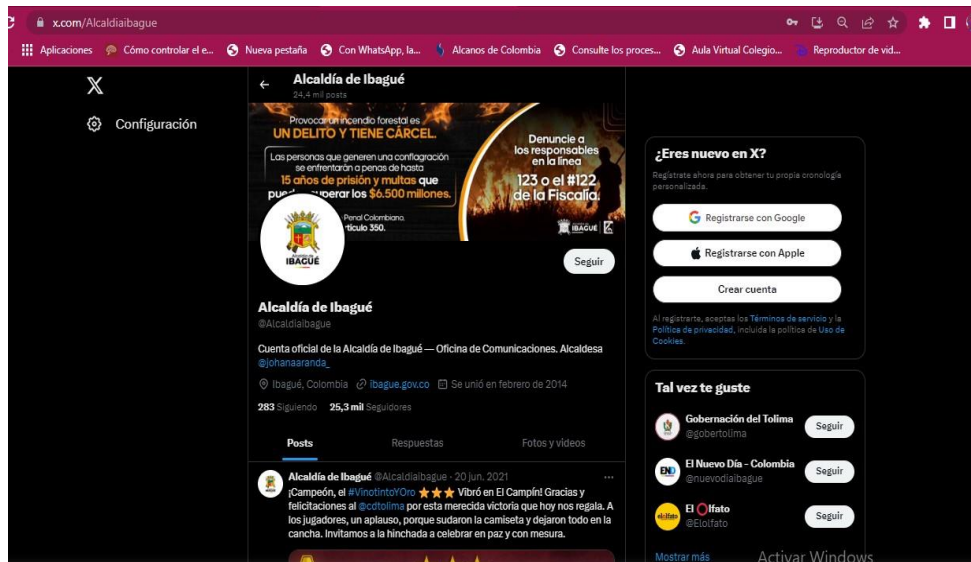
x.com/Alcaldiaibague

Aplicaciones Cómo controlar el e... Nueva pestaña Con WhatsApp, la... Alcanos de Colombia Consulte los proces... Aula Virtual Colegio... Reproductor de vid...

Configuración

Alcaldía de Ibagué
24,4 mil posts

Provocar un incendio forestal es
UN DELITO Y TIENE CÁRCEL.
Las personas que generen una conflagración se enfrentarán a penas de hasta:
15 años de prisión y multas que pue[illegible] superar los $6.500 millones.
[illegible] Penal Colombiano. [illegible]rtículo 350.
Denuncie a los responsables en la línea
123 o el #122 de la Fiscalía.
IBAGUÉ

IBAGUÉ

Seguir

Alcaldía de Ibagué
@Alcaldiaibague

Cuenta oficial de la Alcaldía de Ibagué — Oficina de Comunicaciones. Alcaldesa @johanaaranda_

Ibagué, Colombia ibague.gov.co Se unió en febrero de 2014

283 Siguiendo 25,3 mil Seguidores

Posts Respuestas Fotos y videos

Alcaldía de Ibagué @Alcaldiaibague · 20 jun. 2021
¡Campeón, el #VinotintoYOro ★★★ Vibró en El Campín! Gracias y felicitaciones al @cdtolima por esta merecida victoria que hoy nos regala. A los jugadores, un aplauso, porque sudaron la camiseta y dejaron todo en la cancha. Invitamos a la hinchada a celebrar en paz y con mesura.

¿Eres nuevo en X?
Regístrate ahora para obtener tu propia cronología personalizada.
Registrarse con Google
Registrarse con Apple
Crear cuenta
Al registrarte, aceptas los Términos de servicio y la Política de privacidad, incluida la política de Uso de Cookies.

Tal vez te guste
Gobernación del Tolima @gobertolima Seguir
El Nuevo Día - Colombia @nuevodiaibague Seguir
El Olfato @Elolfato Seguir
Mostrar más

Activar Windows